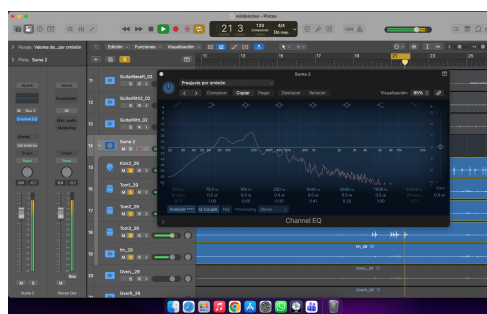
audiotestor - Pistas

21 3

120

4/4

Do mas

> Pasada: Valores de...por omisión

> Pista: Suma 2

Edición

Funciones

Visualización

GuitarBassR_02

GuitarRth2_02

GuitarRth_02

Suma 2

Kick2_29

Tom1_29

Tom2_29

Tom3_29

hh_29

Over1_29

Over2_29

Suma 2

Preajuste por omisión

Comparar

Copiar

Pegar

Deshacer

Rehacer

Visualización

85%

Channel EQ

Analyzer

Q-Couple

Processing

Stereo

Suma 2

Stereo Out

M

S

R

Bus

Channel EQ

Bnc